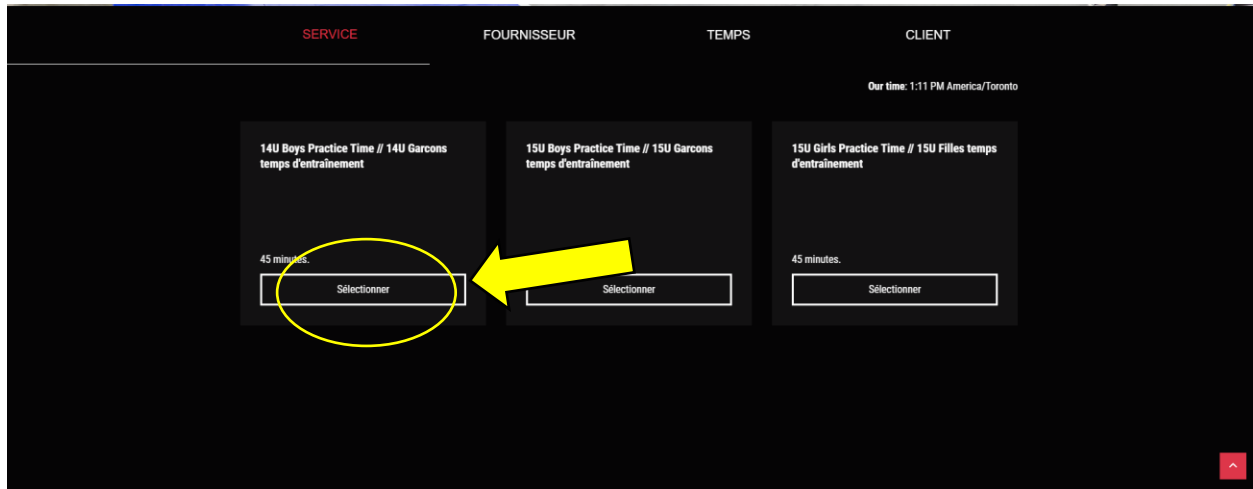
SERVICE FOURNISSEUR TEMPS CLIENT

Our time: 1:11 PM America/Toronto

14U Boys Practice Time // 14U Garcons temps d'entraînement

45 minutes.

Sélectionner

15U Boys Practice Time // 15U Garcons temps d'entraînement

Sélectionner

15U Girls Practice Time // 15U Filles temps d'entraînement

45 minutes.

Sélectionner